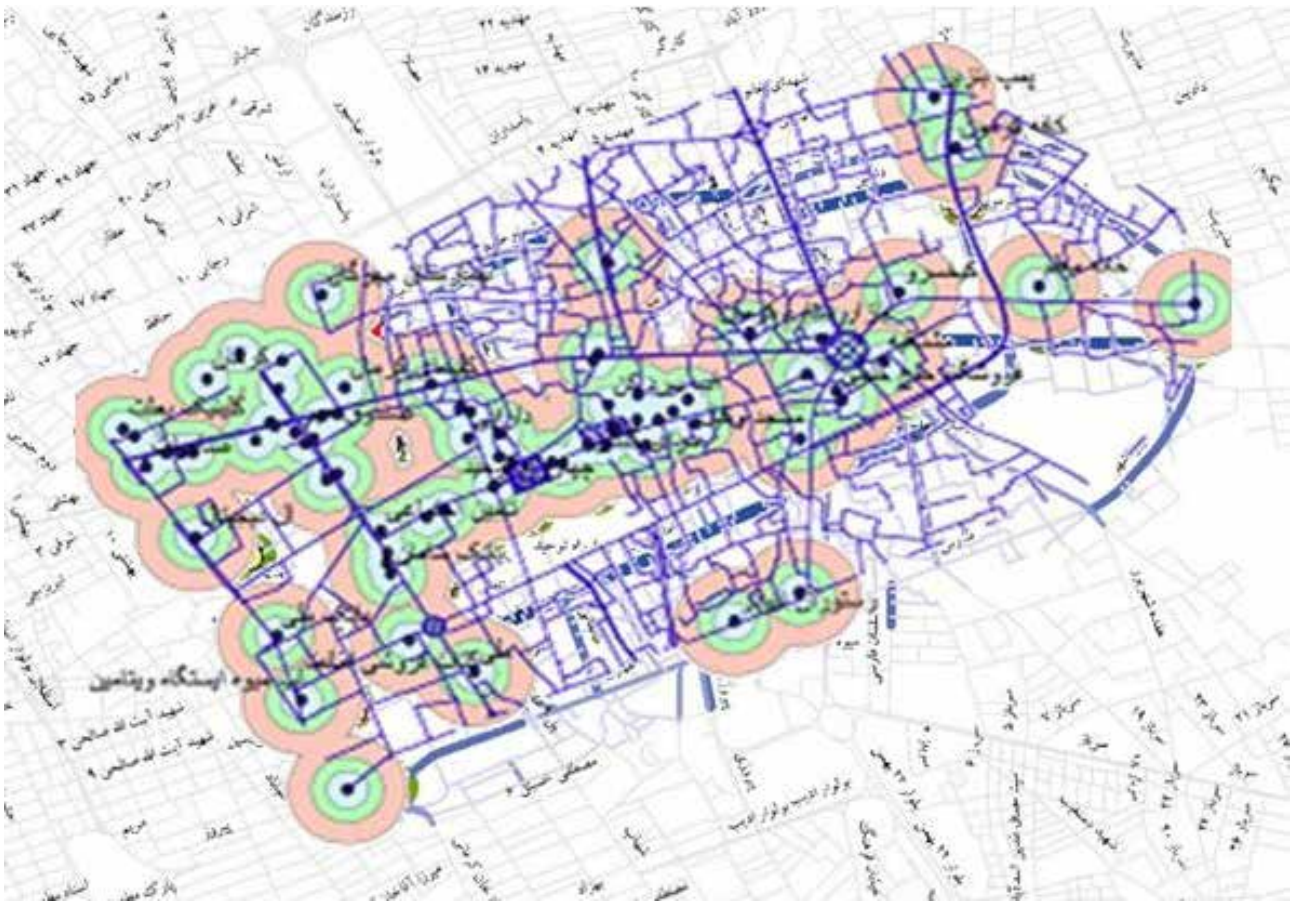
مهدیه ۲۲
مهدیه ۱۶
شهدای امام
مهدیه ۷
مهدیه ۹
رجایی ۲۵
عرین ارجایی ۱۷
رجایی ۱۰
جهاد ۲۹
جهاد ۲۲
شرافی ۱
رجایی ۱۰
جهاد ۱۷
حافظ
پمپ بنزین
ایستگاه ویتامین
شهید آیت الله صالحی ۳
شهید آیت الله صالحی ۹
مصطفی خمینی
بلوار ادیب بلوار ادیب
بلوار ۱۹
سعدی
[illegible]